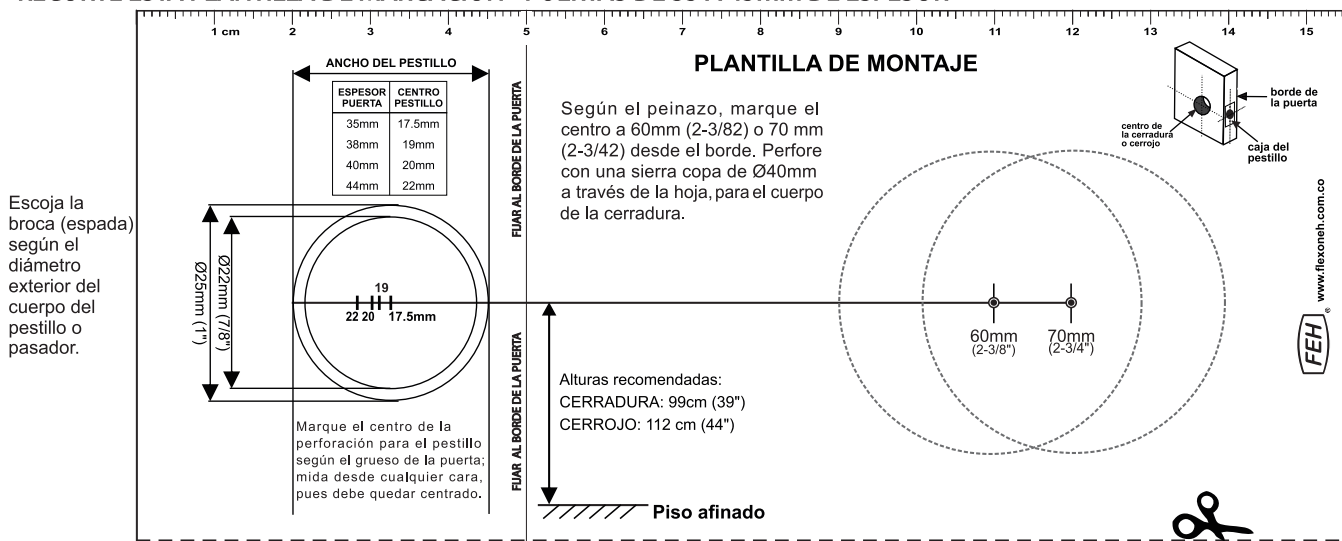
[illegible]

1 cm 2 3 4 5 6 7 8 9 10 11 12 13 14 15

ANCHO DEL PESTILLO

| ESPESOR PUERTA | CENTRO PESTILLO |
|---|---|
| 35mm | 17.5mm |
| 38mm | 19mm |
| 40mm | 20mm |
| 44mm | 22mm |

FIJAR AL BORDE DE LA PUERTA

PLANTILLA DE MONTAJE

Según el peinazo, marque el centro a 60mm (2-3/82) o 70 mm (2-3/42) desde el borde. Perfore con una sierra copa de Ø40mm a través de la hoja, para el cuerpo de la cerradura.

centro de la cerradura o cerrojo

borde de la puerta

caja del pestillo

www.flexoneh.com.co

FEH

Escoja la broca (espada) según el diámetro exterior del cuerpo del pestillo o pasador.

Ø25mm (1")

Ø22mm (7/8")

19

22 20 17.5mm

60mm (2-3/8")

70mm (2-3/4")

FIJAR AL BORDE DE LA PUERTA

Alturas recomendadas:
CERRADURA: 99cm (39")
CERROJO: 112 cm (44")

Marque el centro de la perforación para el pestillo según el grueso de la puerta; mida desde cualquier cara, pues debe quedar centrado.

Piso afinado